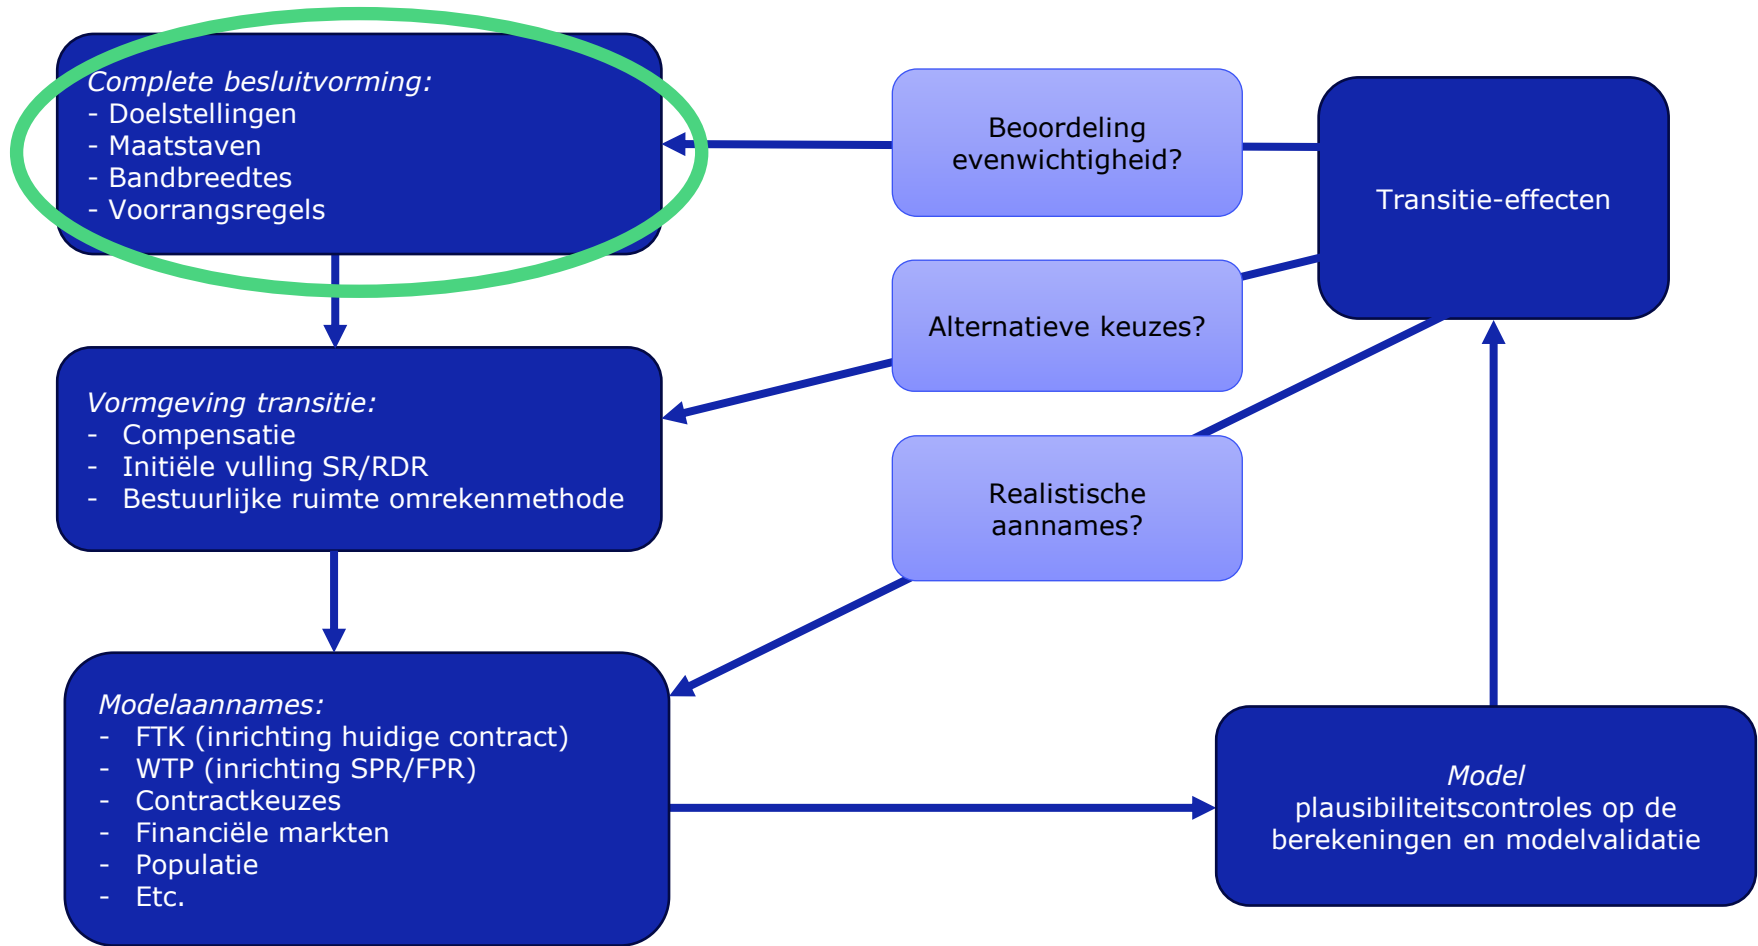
*Complete besluitvorming:*
- Doelstellingen
- Maatstaven
- Bandbreedtes
- Voorrangsregels

Beoordeling evenwichtigheid?

Transitie-effecten

Alternatieve keuzes?

*Vormgeving transitie:*
- Compensatie
- Initiële vulling SR/RDR
- Bestuurlijke ruimte omrekenmethode

Realistische aannames?

*Modelaannames:*
- FTK (inrichting huidige contract)
- WTP (inrichting SPR/FPR)
- Contractkeuzes
- Financiële markten
- Populatie
- Etc.

*Model*
plausibiliteitscontroles op de berekeningen en modelvalidatie